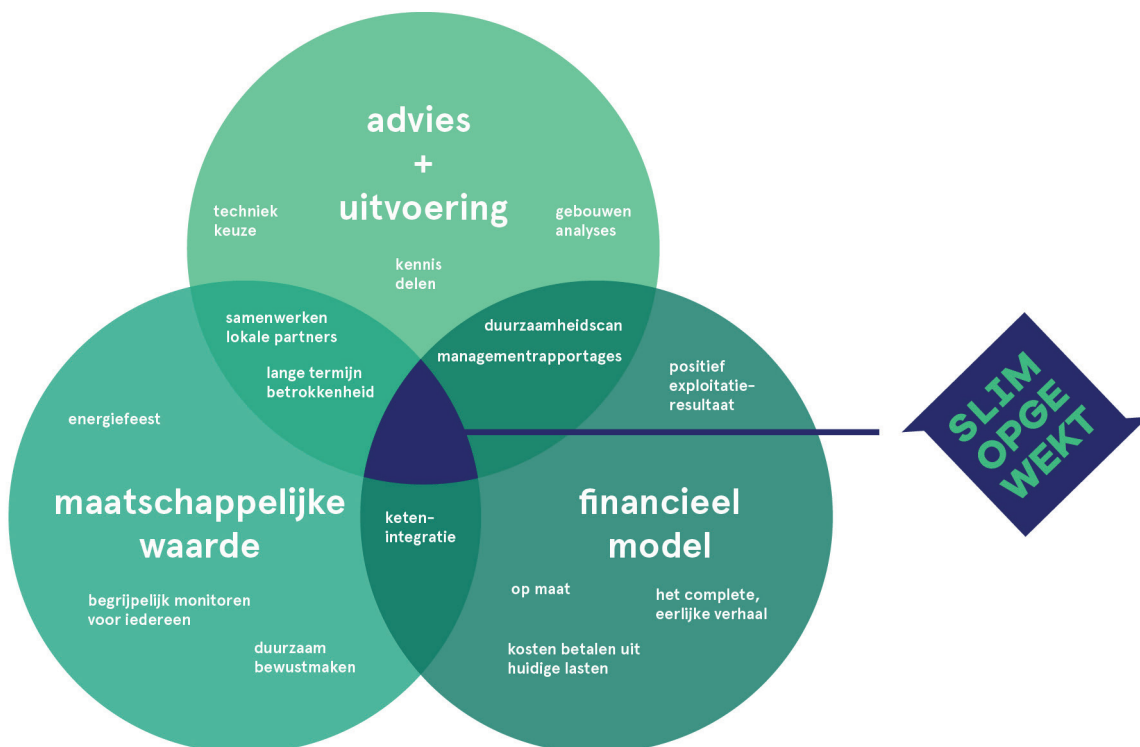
advies
+
uitvoering

techniek keuze

gebouwen analyses

kennis delen

samenwerken lokale partners

lange termijn betrokkenheid

duurzaamheidscan

managementrapportages

positief exploitatieresultaat

SLIM OPGE WEKT

energiefeest

maatschappelijke waarde

keten-integratie

financieel model

begrijpelijk monitoren voor iedereen

op maat

het complete, eerlijke verhaal

duurzaam bewustmaken

kosten betalen uit huidige lasten